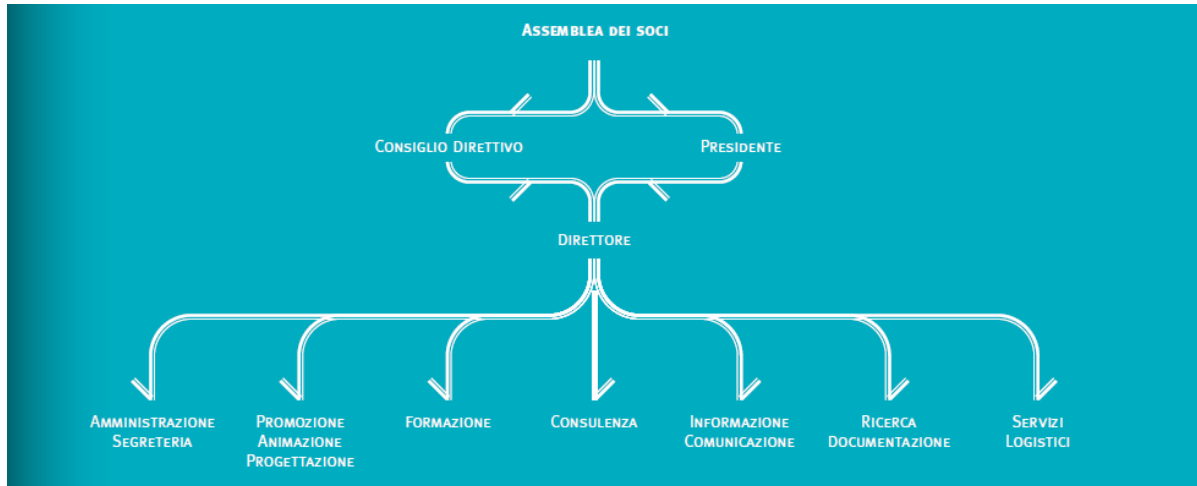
Assemblea dei soci

Consiglio Direttivo

Presidente

Direttore

Amministrazione
Segreteria

Promozione
Animazione
Progettazione

Formazione

Consulenza

Informazione
Comunicazione

Ricerca
Documentazione

Servizi
Logistici